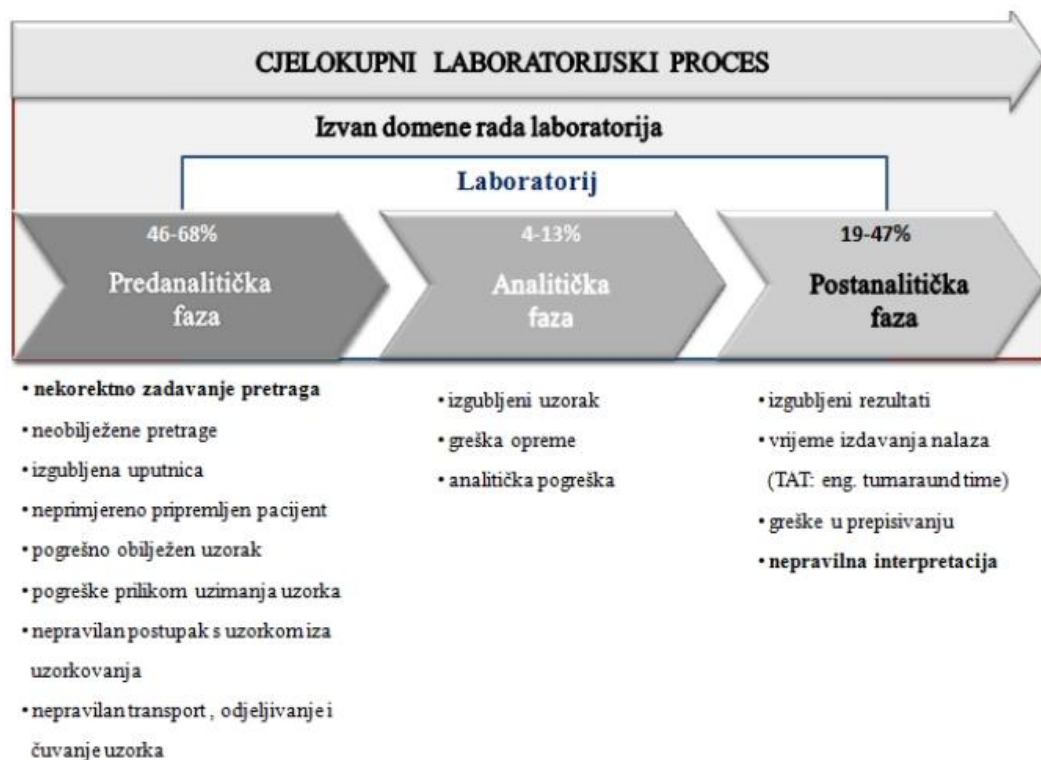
CJELOKUPNI LABORATORIJSKI PROCES

Izvan domene rada laboratorija

Laboratorij

46-68%
Predanalitička faza

4-13%
Analitička faza

19-47%
Postanalitička faza

• nekorektno zadavanje pretraga
• neobilježene pretrage
• izgubljena uputnica
• neprimjereno pripremljen pacijent
• pogrešno obilježen uzorak
• pogreške prilikom uzimanja uzorka
• nepravilan postupak s uzorkom iza uzorkovanja
• nepravilan transport , odjeljivanje i čuvanje uzorka

• izgubljeni uzorak
• greška opreme
• analitička pogreška

• izgubljeni rezultati
• vrijeme izdavanja nalaza (TAT: eng. turnaraund time)
• greške u prepisivanju
• nepravilna interpretacija